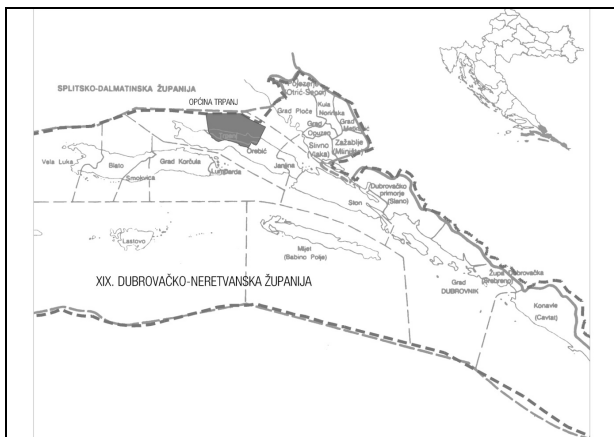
SPLITSKO-DALMATINSKA ŽUPANIJA

OPĆINA TRPANJ

Grad Ploče

Opuzen

Kula Norinska

Grad Metković

Slivno (Vlaka)

Zažablje (Mlinište)

Vela Luka

Blato

Grad Korčula

Smokvica

Lumbarda

Orebić

Janjina

Dubrovačko primorje (Slano)

Ston

Lastovo

Mljet (Babino Polje)

XIX. DUBROVAČKO-NERETVANSKA ŽUPANIJA

Grad DUBROVNIK

Župa dubrovačka (Srebreno)

Konavle (Cavtat)